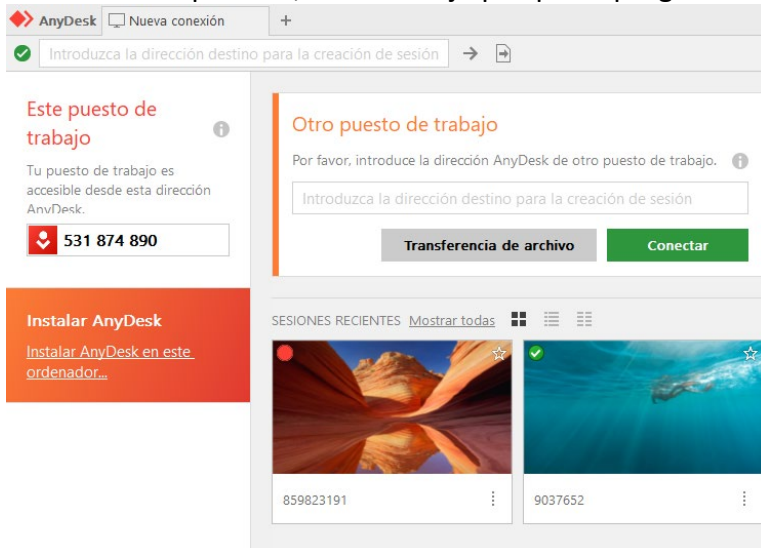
AnyDesk Nueva conexión +

Introduzca la dirección destino para la creación de sesión

Este puesto de trabajo

Tu puesto de trabajo es accesible desde esta dirección AnyDesk.

531 874 890

Instalar AnyDesk

Instalar AnyDesk en este ordenador...

Otro puesto de trabajo

Por favor, introduce la dirección AnyDesk de otro puesto de trabajo.

Introduzca la dirección destino para la creación de sesión

Transferencia de archivo

Conectar

SESIONES RECIENTES Mostrar todas

859823191

9037652